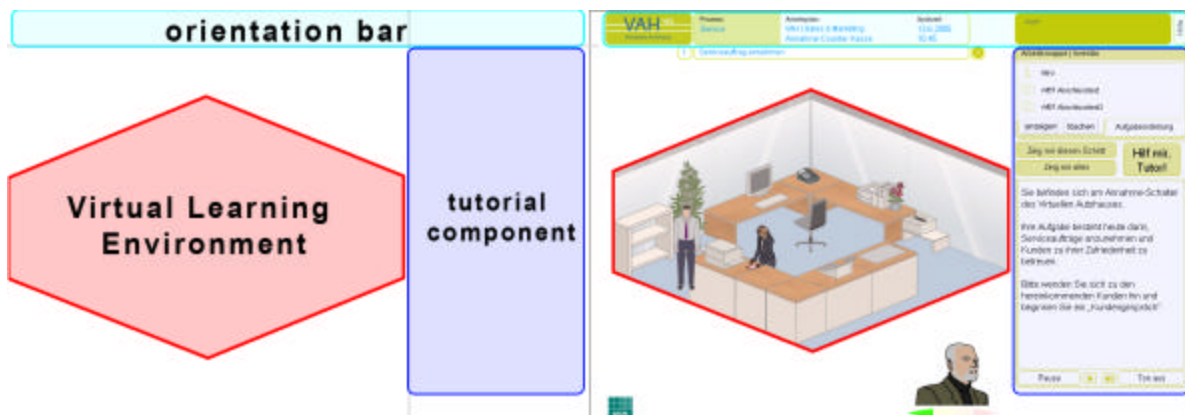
orientation bar

Virtual Learning Environment

tutorial component

VAH

Phase:
Service

Arbeitsplatz:
VAH Sales & Marketing
Annahme-Counter Kasse

Systemzeit:
13.4.2005
10:45

Serviceauftrag annehmen

Hilf mir, Tutor!

Zeig mir diesen Schritt

Zeig mir alles

Sie befinden sich am Annahme-Schalter des Virtuellen Autohauses.

Ihre Aufgabe besteht heute darin, Serviceaufträge anzunehmen und Kunden zu Ihrer Zufriedenheit zu betreuen.

Bitte wenden Sie sich zu den hereinkommenden Kunden hin und beginnen Sie ein „Kundengespräch".

Pause

Tipp aus